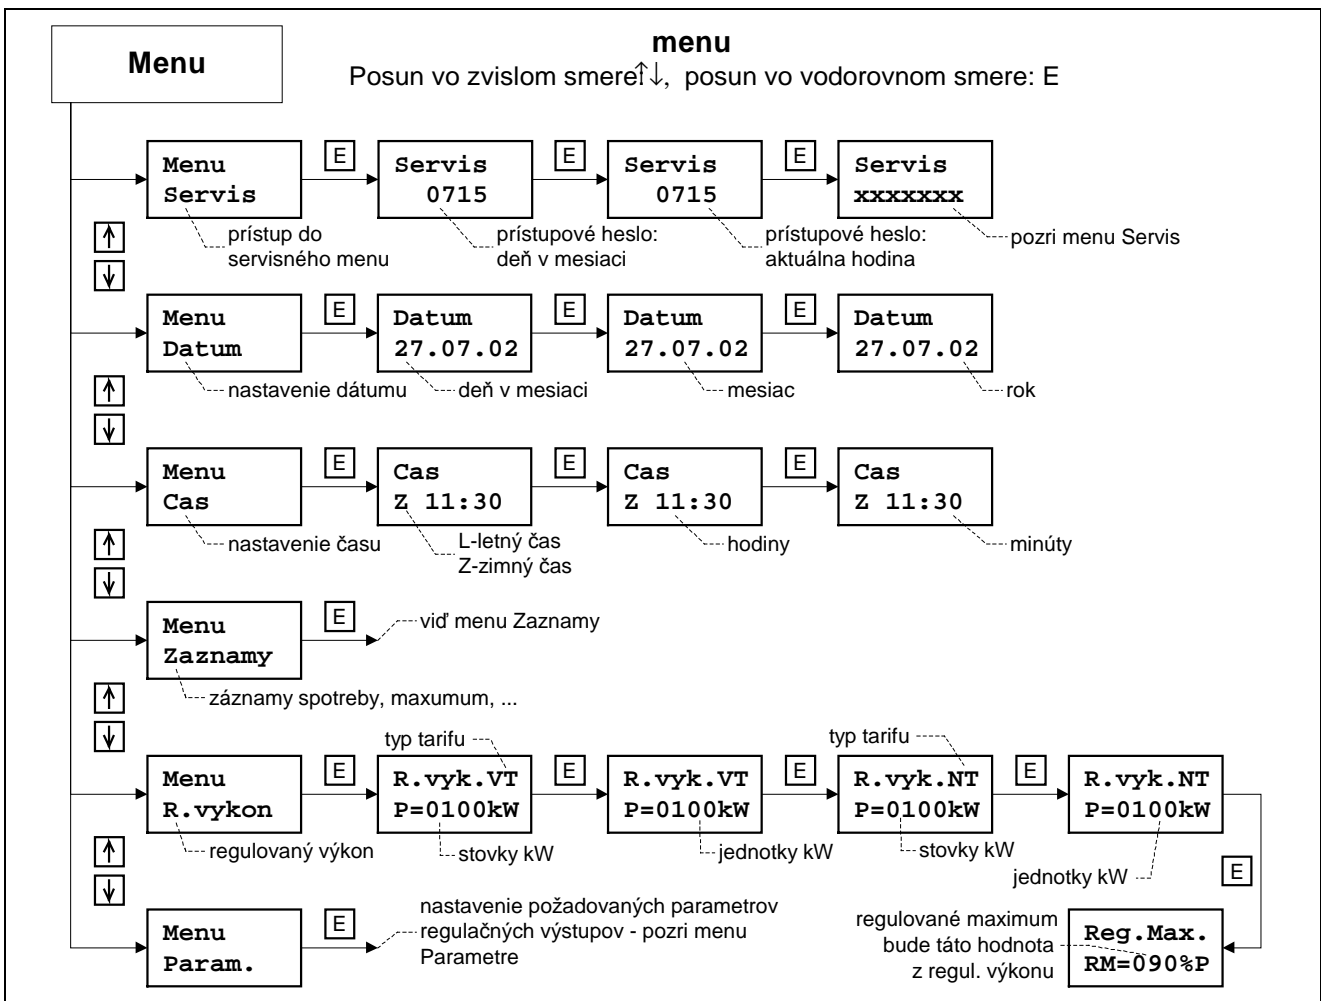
Menu

menu
Posun vo zvislom smere↑↓, posun vo vodorovnom smere: E

Menu
Servis
prístup do servisného menu
E
Servis
0715
prístupové heslo: deň v mesiaci
E
Servis
0715
prístupové heslo: aktuálna hodina
E
Servis
xxxxxxx
pozri menu Servis

↑
↓

Menu
Datum
nastavenie dátumu
E
Datum
27.07.02
deň v mesiaci
E
Datum
27.07.02
mesiac
E
Datum
27.07.02
rok

↑
↓

Menu
Cas
nastavenie času
E
Cas
Z 11:30
L-letný čas
Z-zimný čas
E
Cas
Z 11:30
hodiny
E
Cas
Z 11:30
minúty

↑
↓

Menu
Zaznamy
E
viď menu Zaznamy
záznamy spotreby, maxumum, ...

↑
↓

Menu
R.vykon
regulovaný výkon
E
typ tarifu
R.vyk.VT
P=0100kW
stovky kW
E
R.vyk.VT
P=0100kW
jednotky kW
E
typ tarifu
R.vyk.NT
P=0100kW
stovky kW
E
R.vyk.NT
P=0100kW
jednotky kW
E

↑
↓

Menu
Param.
E
nastavenie požadovaných parametrov regulačných výstupov - pozri menu Parametre

regulované maximum bude táto hodnota z regul. výkonu
Reg.Max.
RM=090%P